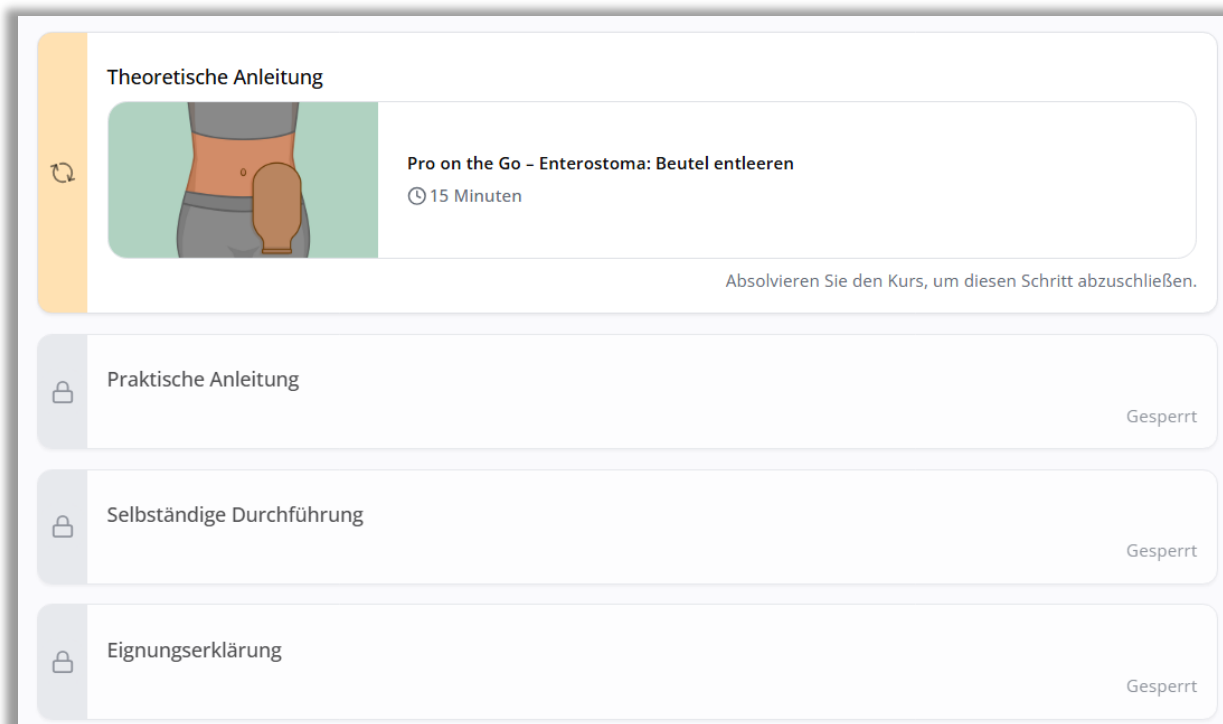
Theoretische Anleitung

Pro on the Go – Enterostoma: Beutel entleeren

15 Minuten

Absolvieren Sie den Kurs, um diesen Schritt abzuschließen.

Praktische Anleitung

Gesperrt

Selbständige Durchführung

Gesperrt

Eignungserklärung

Gesperrt